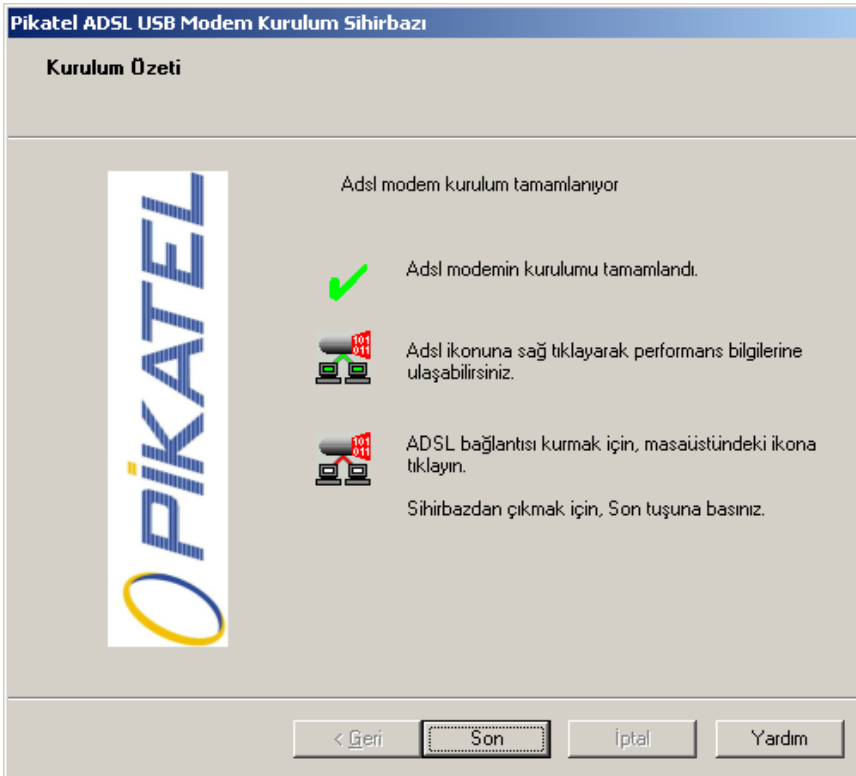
Pikatel ADSL USB Modem Kurulum Sihirbazı

Kurulum Özeti

PİKATEL

Adsl modem kurulum tamamlanıyor

Adsl modemin kurulumu tamamlandı.

101
011

Adsl ikonuna sağ tıklayarak performans bilgilerine ulaşabilirsiniz.

101
011

ADSL bağlantısı kurmak için, masaüstündeki ikona tıklayın.

Sihirbazdan çıkmak için, Son tuşuna basınız.

< Geri

Son

İptal

Yardım